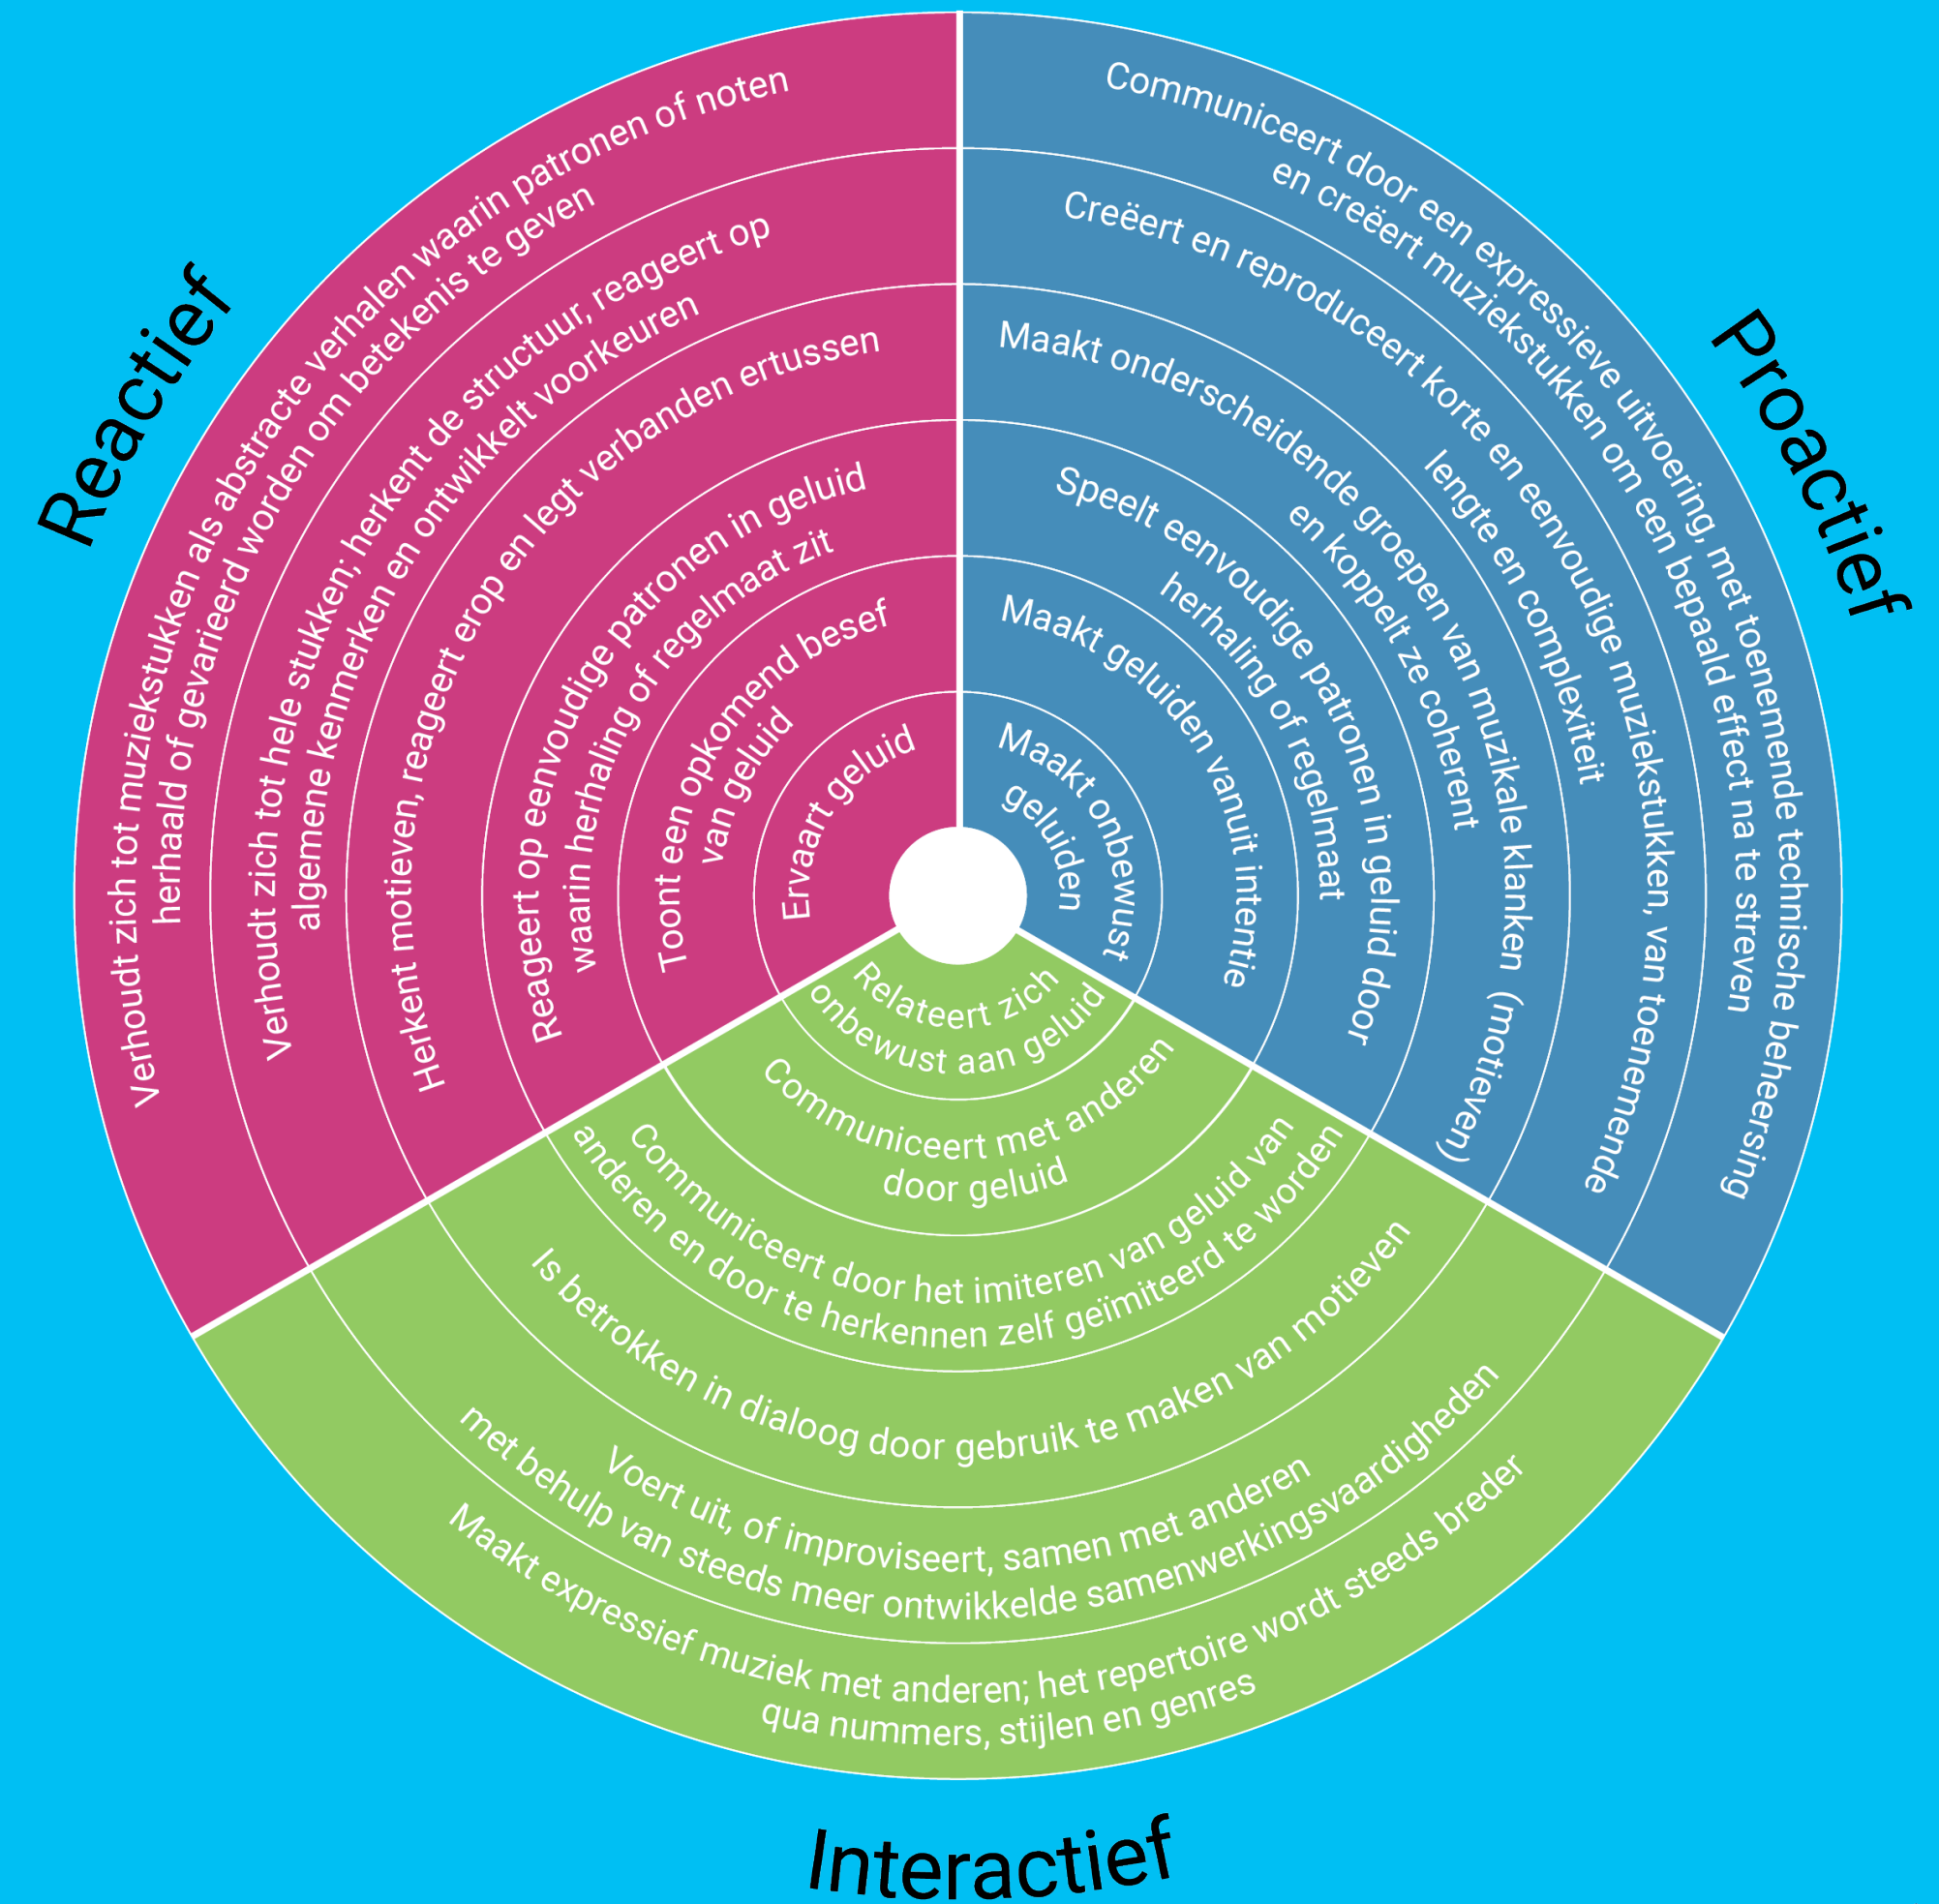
Reactief

Ervaart geluid

Toont een opkomend besef van geluid

Reageert op eenvoudige patronen in geluid waarin herhaling of regelmaat zit

Herkent motieven, reageert erop en legt verbanden ertussen

Verhoudt zich tot hele stukken; herkent de structuur, reageert op algemene kenmerken en ontwikkelt voorkeuren

Verhoudt zich tot muziekstukken als abstracte verhalen waarin patronen of noten herhaald of gevarieerd worden om betekenis te geven

Proactief

Maakt onbewust geluiden

Maakt geluiden vanuit intentie

Speelt eenvoudige patronen in geluid door herhaling of regelmaat

Maakt onderscheidende groepen van muzikale klanken en koppelt ze coherent (motieven)

Creëert en reproduceert korte en eenvoudige muziekstukken, van toenemende lengte en complexiteit

Communiceert door een expressieve uitvoering, met toenemende technische beheersing en creëert muziekstukken om een bepaald effect na te streven

Interactief

Relateert zich onbewust aan geluid

Communiceert met anderen door geluid

Communiceert door het imiteren van geluid van anderen en door te herkennen zelf geïmiteerd te worden

Is betrokken in dialoog door gebruik te maken van motieven

Voert uit, of improviseert, samen met anderen met behulp van steeds meer ontwikkelde samenwerkingsvaardigheden

Maakt expressief muziek met anderen; het repertoire wordt steeds breder qua nummers, stijlen en genres